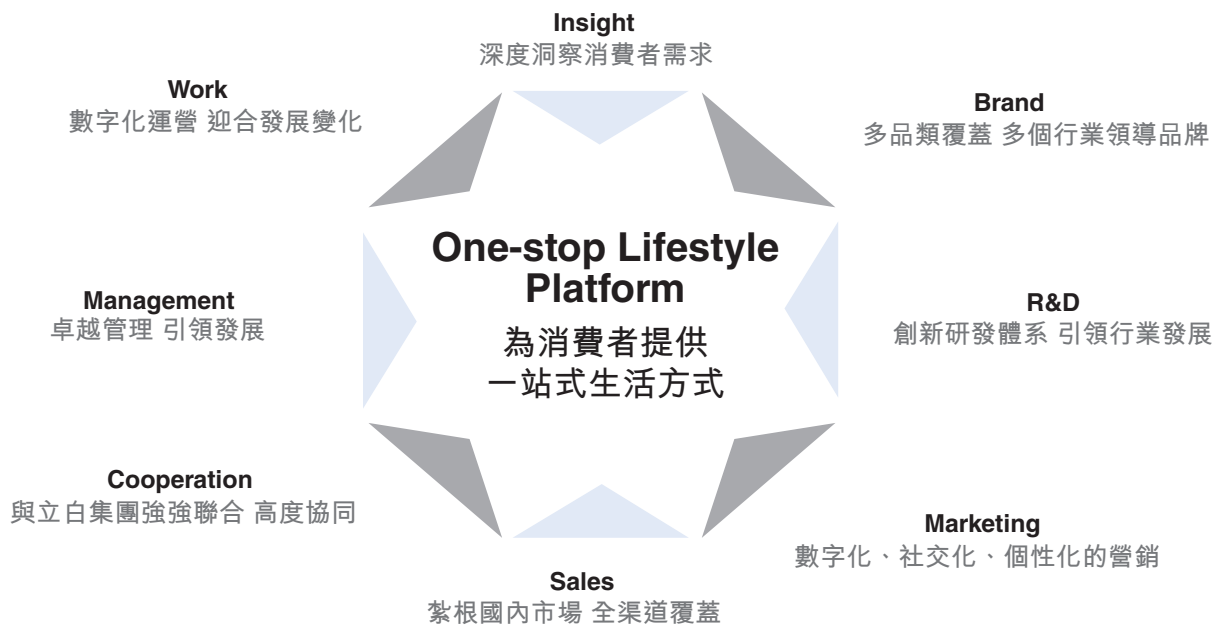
Insight
深度洞察消費者需求

Work
數字化運營 迎合發展變化

Brand
多品類覆蓋 多個行業領導品牌

One-stop Lifestyle Platform
為消費者提供
一站式生活方式

Management
卓越管理 引領發展

R&D
創新研發體系 引領行業發展

Cooperation
與立白集團強強聯合 高度協同

Marketing
數字化、社交化、個性化的營銷

Sales
紮根國內市場 全渠道覆蓋